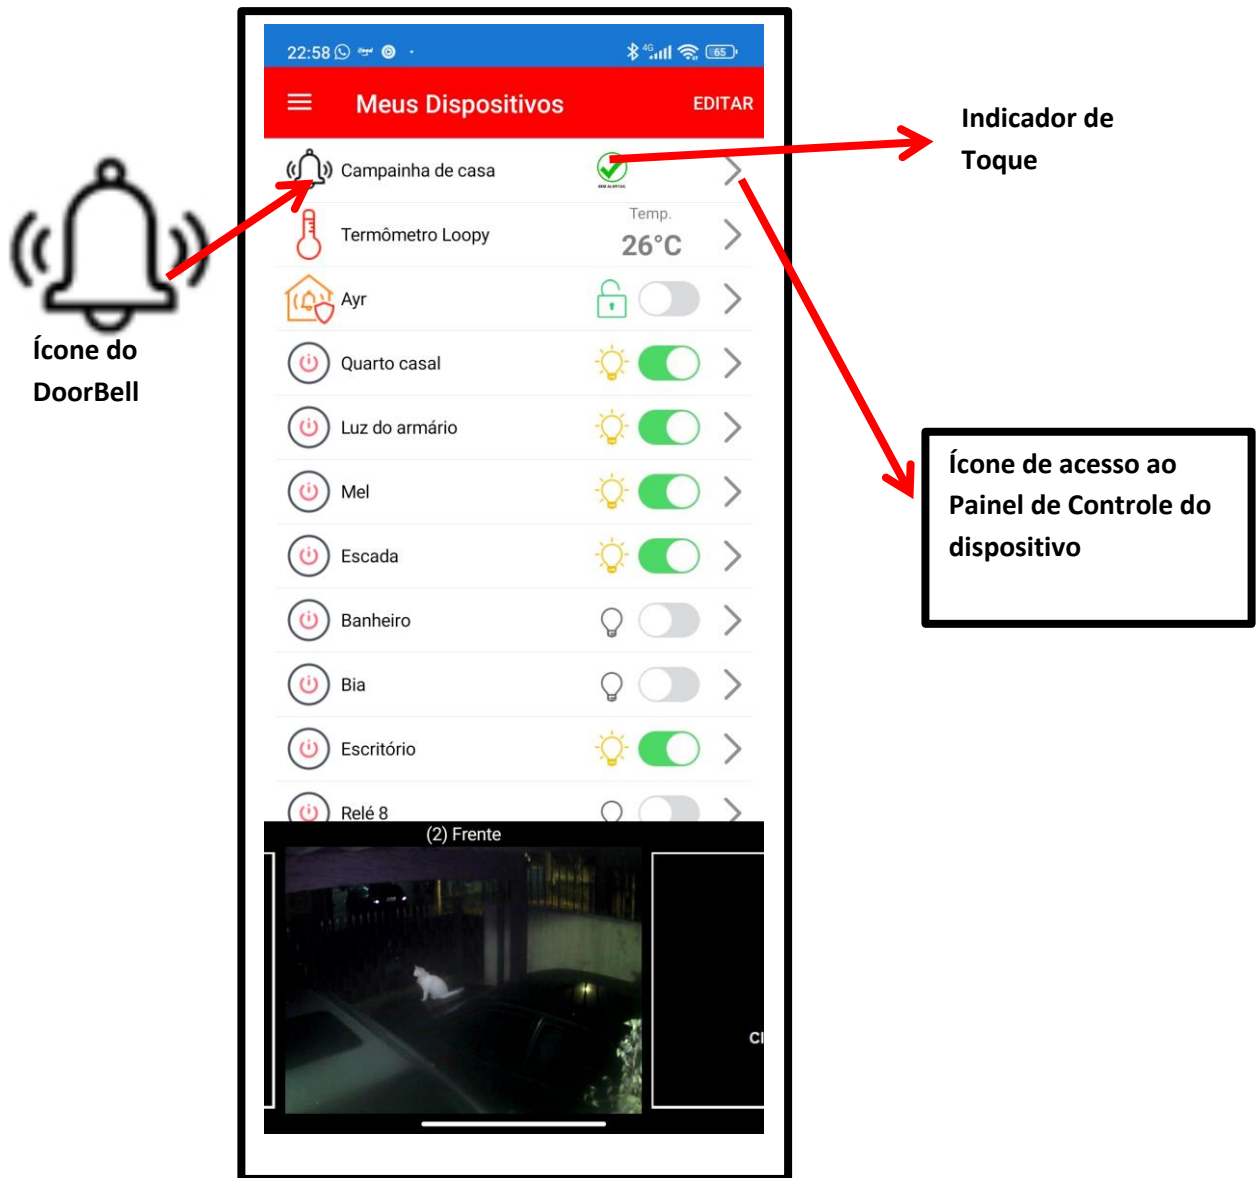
Ícone do DoorBell

22:58

Meus Dispositivos

EDITAR

Campainha de casa

SEM ALERTAS

Termômetro Loopy

Temp.

26°C

Ayr

Quarto casal

Luz do armário

Mel

Escada

Banheiro

Bia

Escritório

Relé 8

(2) Frente

Cl

Indicador de Toque

Ícone de acesso ao Painel de Controle do dispositivo